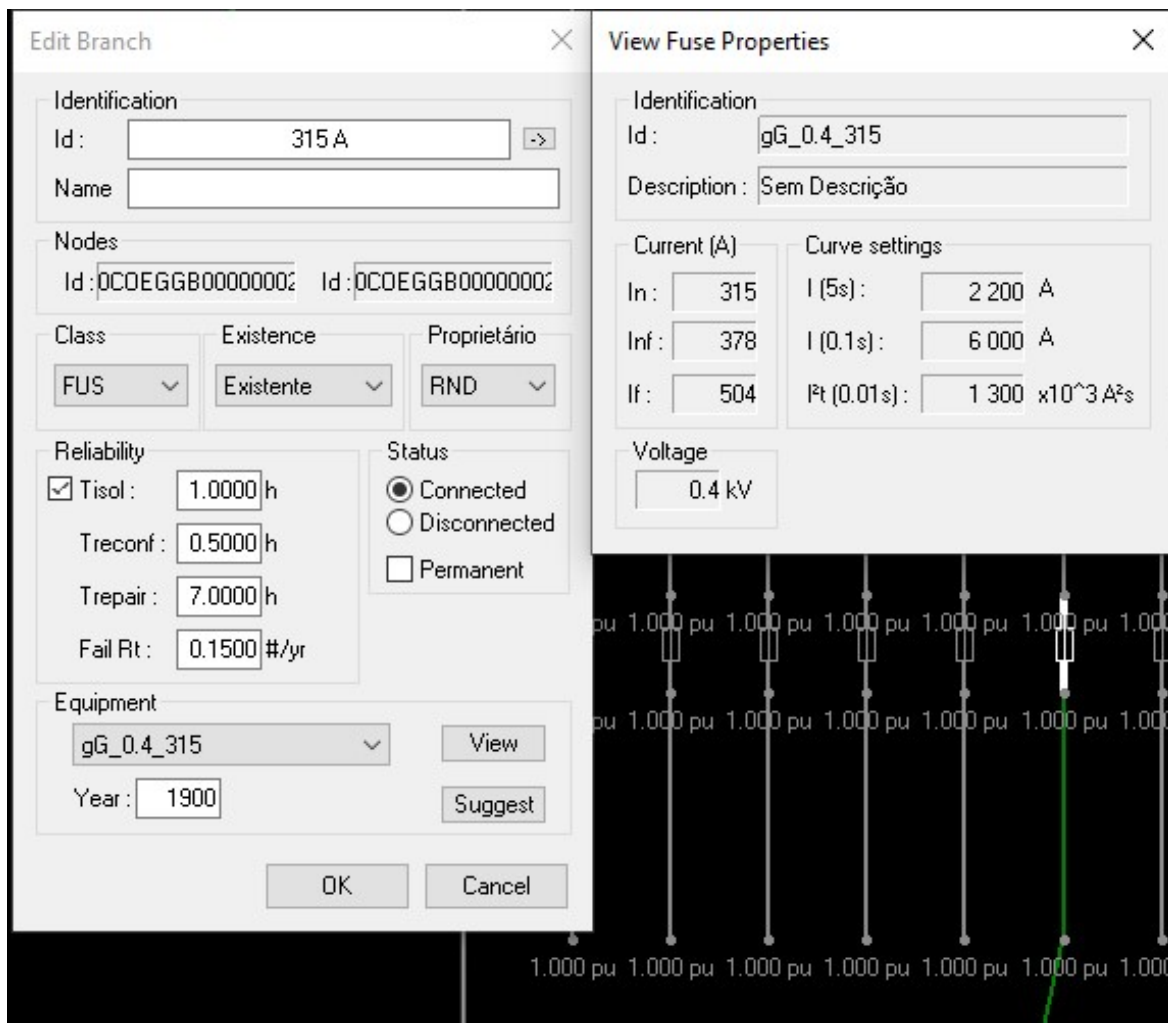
Edit Branch

Identification
Id : 315 A ->
Name

Nodes
Id : 0COEGGB0000000Z Id : 0COEGGB0000000Z

Class
FUS

Existence
Existente

Proprietário
RND

Reliability
Tisol : 1.0000 h
Treconf : 0.5000 h
Trepair : 7.0000 h
Fail Rt : 0.1500 #/yr

Status
Connected
Disconnected
Permanent

Equipment
gG_0.4_315
View
Year : 1900
Suggest

OK Cancel

View Fuse Properties

Identification
Id : gG_0.4_315
Description : Sem Descrição

Current (A)
In : 315
Inf : 378
If : 504

Curve settings
I (5s) : 2 200 A
I (0.1s) : 6 000 A
I²t (0.01s) : 1 300 x10^3 A²s

Voltage
0.4 kV

pu 1.000 pu 1.000 pu 1.000 pu 1.000 pu 1.000 pu 1.00
pu 1.000 pu 1.000 pu 1.000 pu 1.000 pu 1.000 pu 1.00
1.000 pu 1.000 pu 1.000 pu 1.000 pu 1.000 pu 1.000 pu 1.00